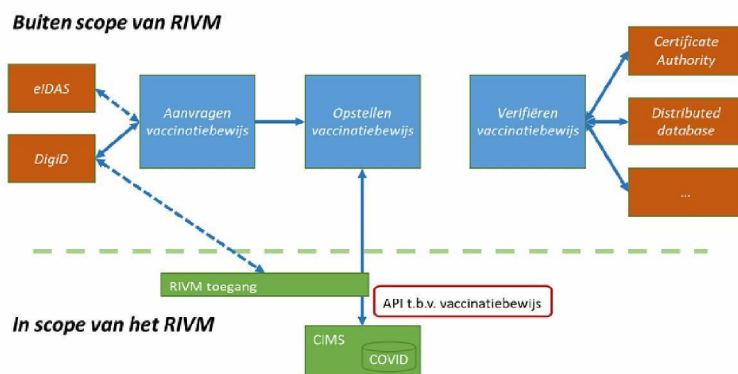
Buiten scope van RIVM

eIDAS

DigiD

Aanvragen vaccinatiebewijs

Opstellen vaccinatiebewijs

Verifiëren vaccinatiebewijs

Certificate Authority

Distributed database

...

RIVM toegang

API t.b.v. vaccinatiebewijs

In scope van het RIVM

CIMS

COVID